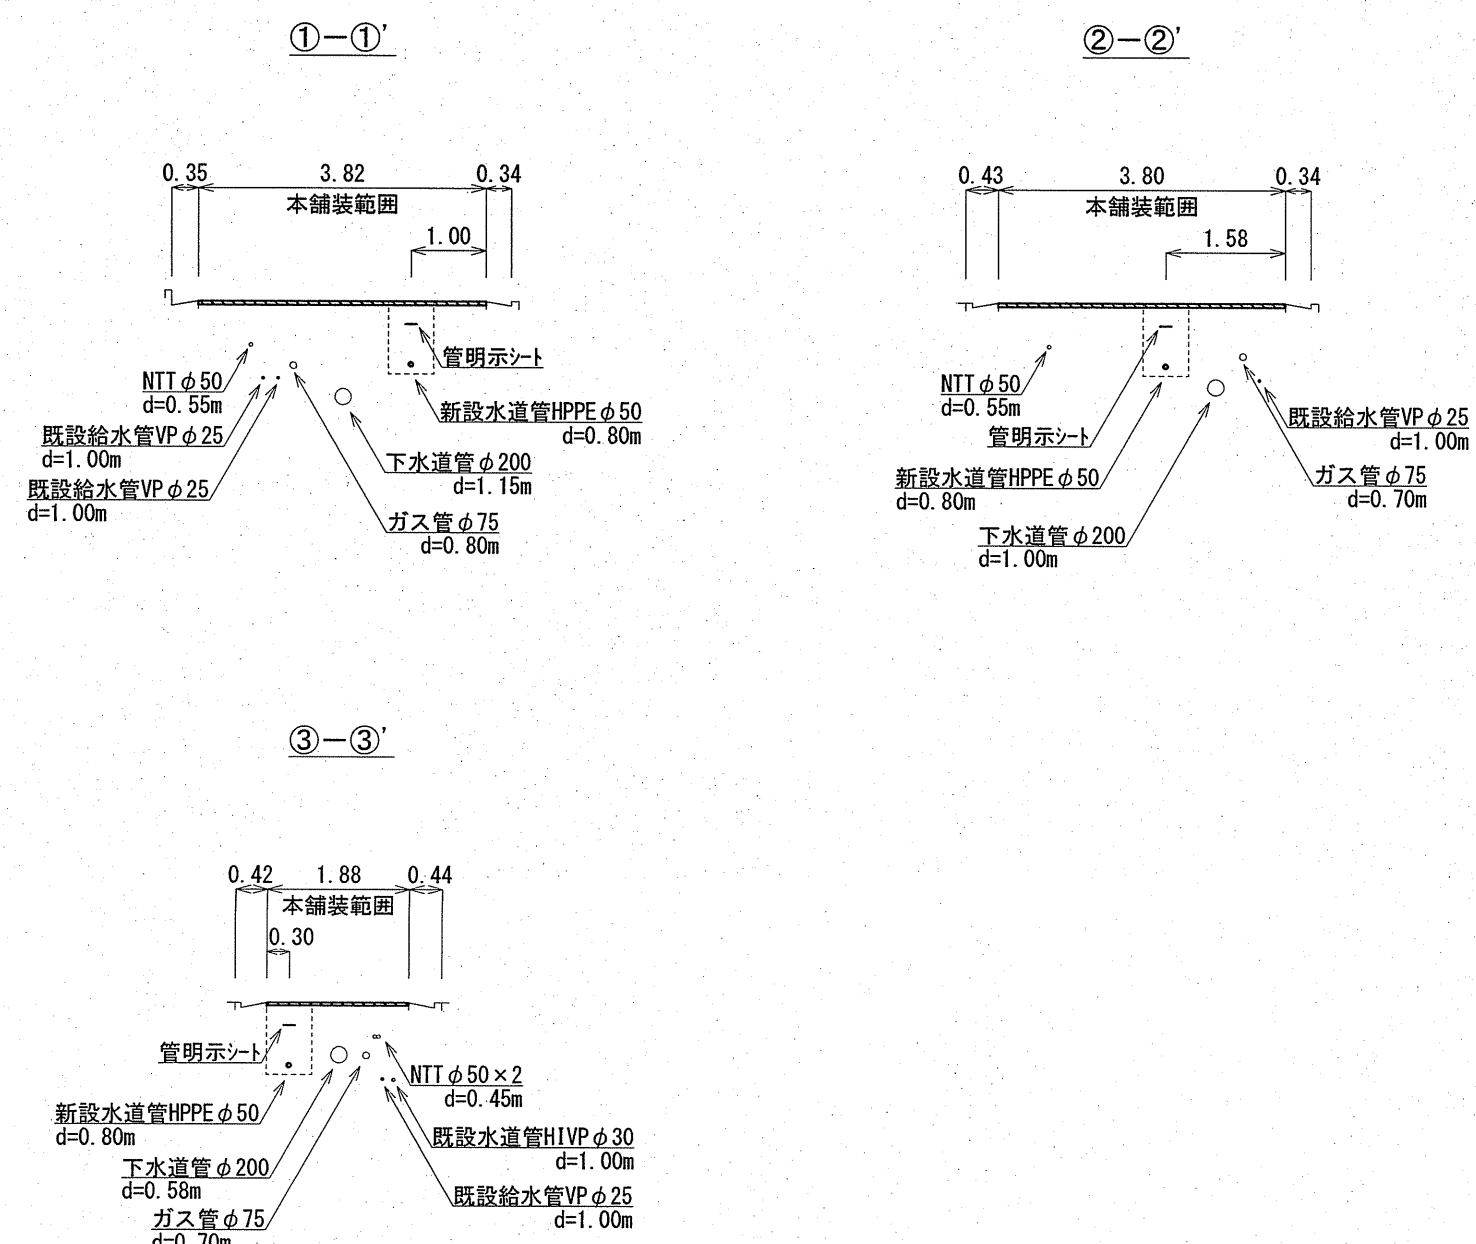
①−①'

0.35
3.82
0.34
本舗装範囲
1.00

管明示シート
NTT $\phi$50
d=0.55m
新設水道管HPPE $\phi$50
d=0.80m
既設給水管VP $\phi$25
d=1.00m
下水道管 $\phi$200
d=1.15m
既設給水管VP $\phi$25
d=1.00m
ガス管 $\phi$75
d=0.80m

②−②'

0.43
3.80
0.34
本舗装範囲
1.58

NTT $\phi$50
d=0.55m
既設給水管VP $\phi$25
d=1.00m
管明示シート
ガス管 $\phi$75
d=0.70m
新設水道管HPPE $\phi$50
d=0.80m
下水道管 $\phi$200
d=1.00m

③−③'

0.42
1.88
0.44
本舗装範囲
0.30

管明示シート
NTT $\phi$50×2
d=0.45m
新設水道管HPPE $\phi$50
d=0.80m
既設水道管HIVP $\phi$30
d=1.00m
下水道管 $\phi$200
d=0.58m
既設給水管VP $\phi$25
d=1.00m
ガス管 $\phi$75
d=0.70m